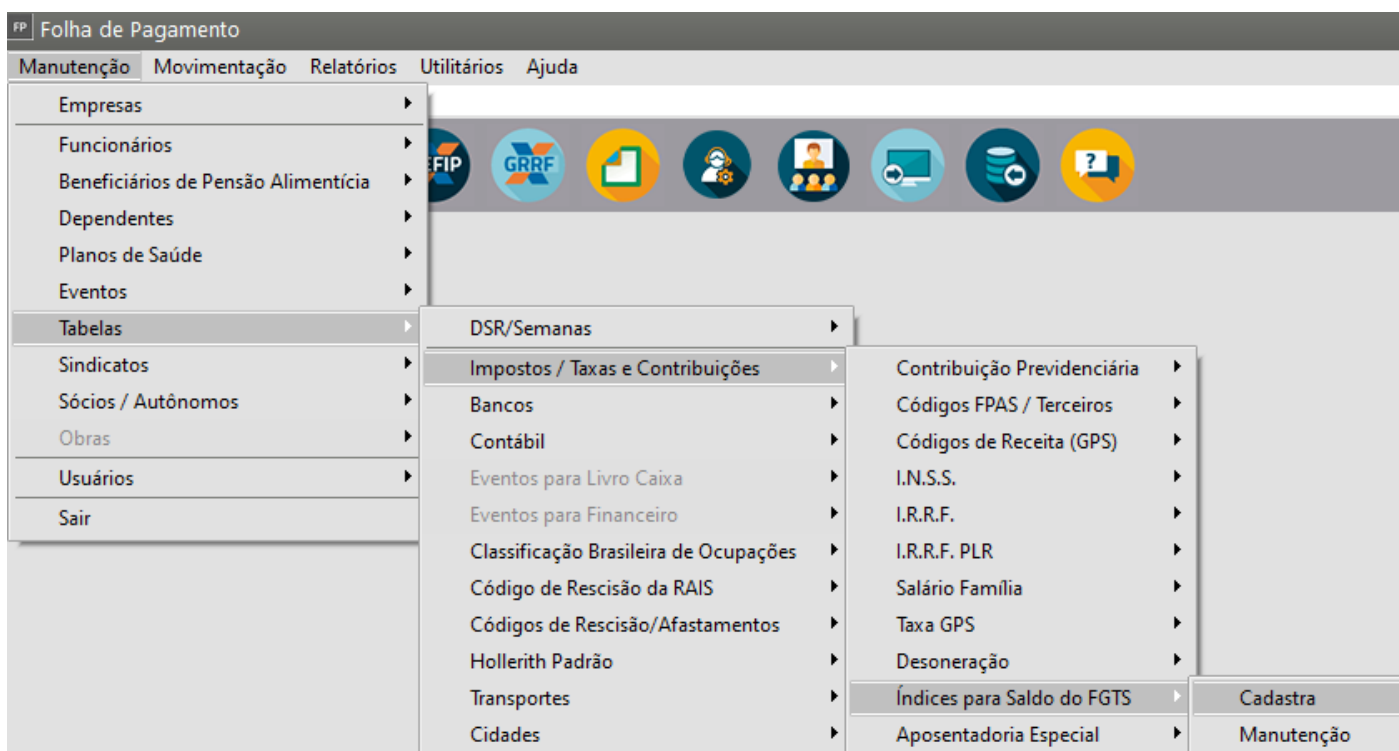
FP Folha de Pagamento

Manutenção Movimentação Relatórios Utilitários Ajuda

Empresas
Funcionários
Beneficiários de Pensão Alimentícia
Dependentes
Planos de Saúde
Eventos
Tabelas
Sindicatos
Sócios / Autônomos
Obras
Usuários
Sair

EFIP GRRF

DSR/Semanas
Impostos / Taxas e Contribuições
Bancos
Contábil
Eventos para Livro Caixa
Eventos para Financeiro
Classificação Brasileira de Ocupações
Código de Rescisão da RAIS
Códigos de Rescisão/Afastamentos
Hollerith Padrão
Transportes
Cidades

Contribuição Previdenciária
Códigos FPAS / Terceiros
Códigos de Receita (GPS)
I.N.S.S.
I.R.R.F.
I.R.R.F. PLR
Salário Família
Taxa GPS
Desoneração
Índices para Saldo do FGTS
Aposentadoria Especial

Cadastra
Manutenção